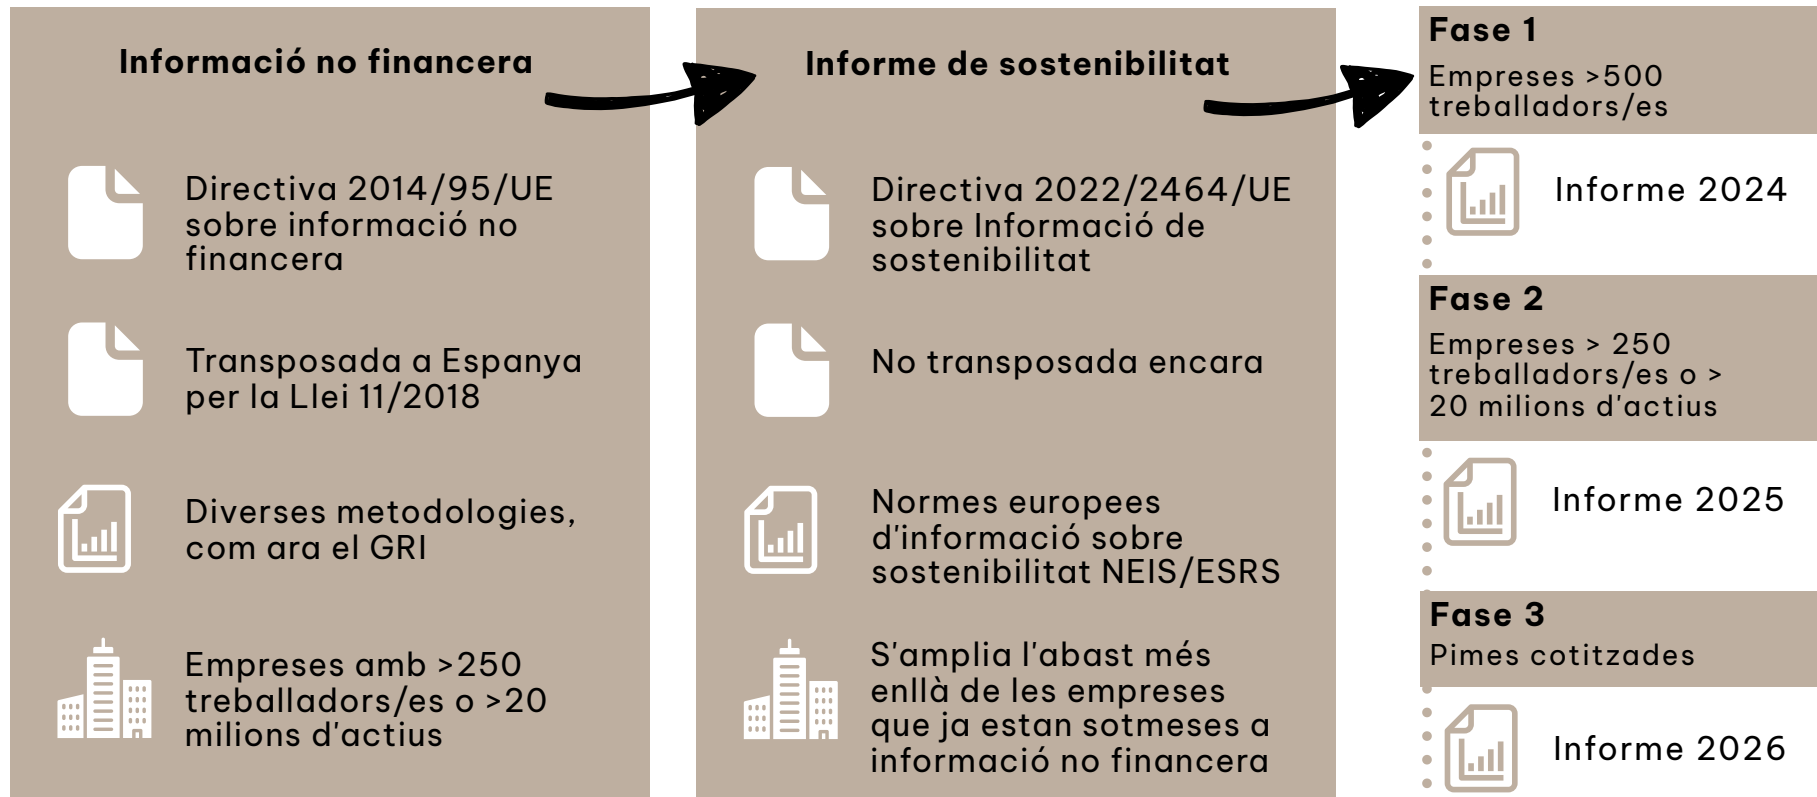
Informació no financera

Directiva 2014/95/UE sobre informació no financera

Transposada a Espanya per la Llei 11/2018

Diverses metodologies, com ara el GRI

Empreses amb >250 treballadors/es o >20 milions d'actius

Informe de sostenibilitat

Directiva 2022/2464/UE sobre Informació de sostenibilitat

No transposada encara

Normes europees d'informació sobre sostenibilitat NEIS/ESRS

S'amplia l'abast més enllà de les empreses que ja estan sotmeses a informació no financera

Fase 1
Empreses >500 treballadors/es

Informe 2024

Fase 2
Empreses > 250 treballadors/es o > 20 milions d'actius

Informe 2025

Fase 3
Pimes cotitzades

Informe 2026